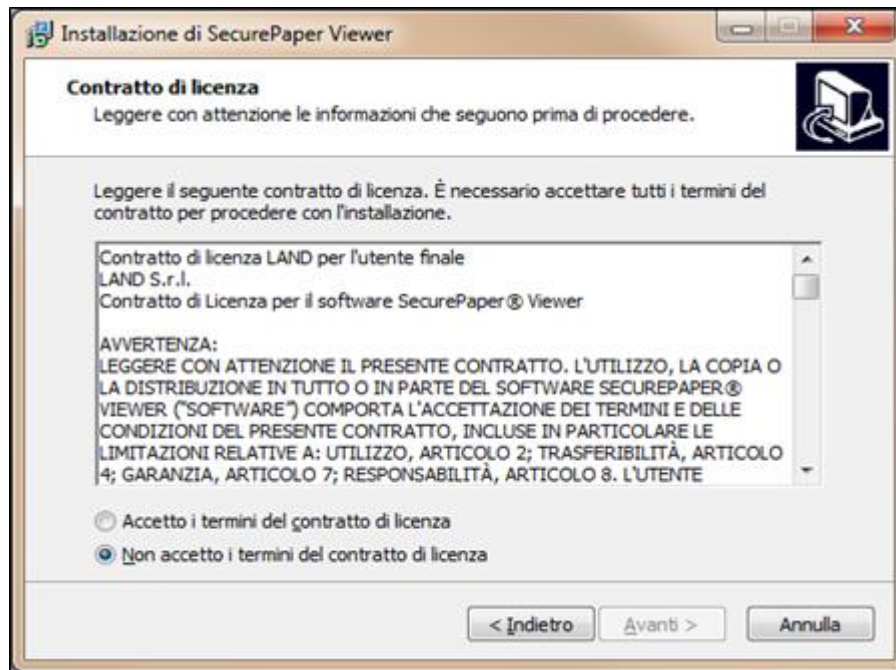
Installazione di SecurePaper Viewer

Contratto di licenza
Leggere con attenzione le informazioni che seguono prima di procedere.

Leggere il seguente contratto di licenza. È necessario accettare tutti i termini del contratto per procedere con l'installazione.

Contratto di licenza LAND per l'utente finale
LAND S.r.l.
Contratto di Licenza per il software SecurePaper® Viewer

AVVERTENZA:
LEGGERE CON ATTENZIONE IL PRESENTE CONTRATTO. L'UTILIZZO, LA COPIA O LA DISTRIBUZIONE IN TUTTO O IN PARTE DEL SOFTWARE SECUREPAPER® VIEWER ("SOFTWARE") COMPORTA L'ACCETTAZIONE DEI TERMINI E DELLE CONDIZIONI DEL PRESENTE CONTRATTO, INCLUSE IN PARTICOLARE LE LIMITAZIONI RELATIVE A: UTILIZZO, ARTICOLO 2; TRASFERIBILITÀ, ARTICOLO 4; GARANZIA, ARTICOLO 7; RESPONSABILITÀ, ARTICOLO 8. L'UTENTE

Accetto i termini del contratto di licenza
Non accetto i termini del contratto di licenza

< Indietro
Avanti >
Annulla